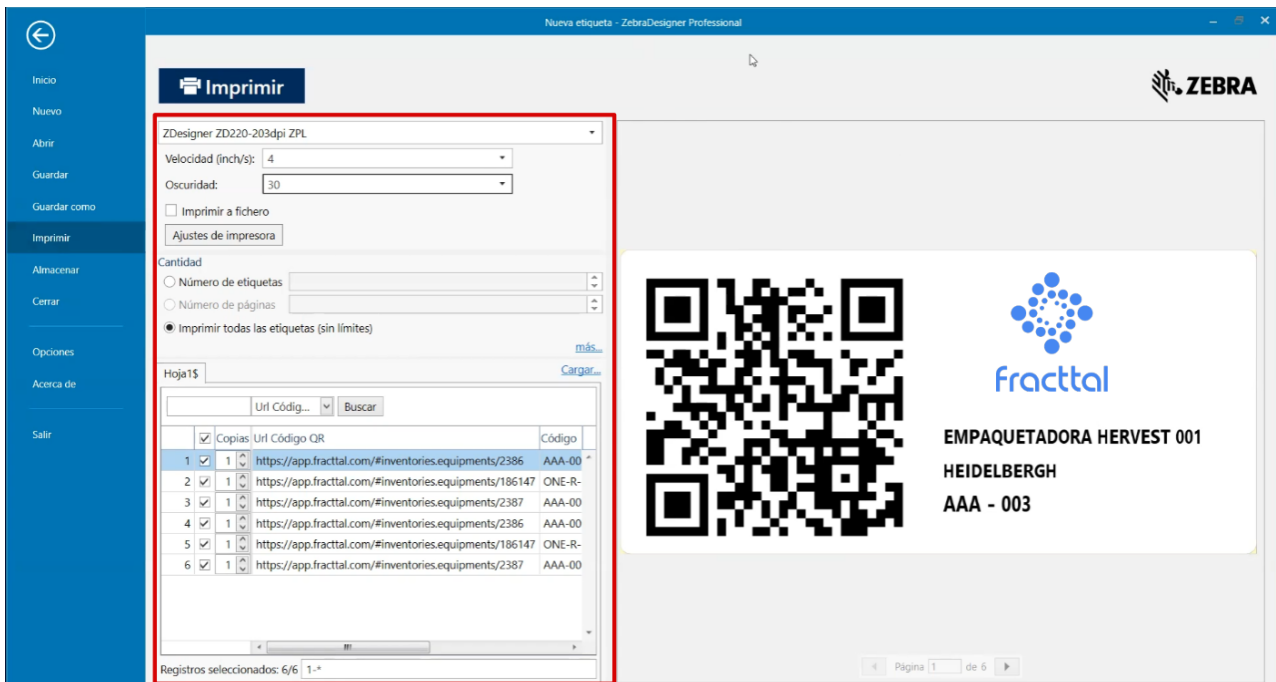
Nueva etiqueta - ZebraDesigner Professional

Inicio
Nuevo
Abrir
Guardar
Guardar como
Imprimir
Almacenar
Cerrar
Opciones
Acerca de
Salir

Imprimir

ZEBRA

ZDesigner ZD220-203dpi ZPL
Velocidad (inch/s): 4
Oscuridad: 30
Imprimir a fichero
Ajustes de impresora
Cantidad
Número de etiquetas
Número de páginas
Imprimir todas las etiquetas (sin límites)
más...
Hoja1$
Cargar...
Url Códig...
Buscar

| | | Copias | Url Código QR | Código |
|---|---|---|---|---|
| 1 | ☑ | 1 | https://app.fracttal.com/#inventories.equipments/2386 | AAA-00 |
| 2 | ☑ | 1 | https://app.fracttal.com/#inventories.equipments/186147 | ONE-R- |
| 3 | ☑ | 1 | https://app.fracttal.com/#inventories.equipments/2387 | AAA-00 |
| 4 | ☑ | 1 | https://app.fracttal.com/#inventories.equipments/2386 | AAA-00 |
| 5 | ☑ | 1 | https://app.fracttal.com/#inventories.equipments/186147 | ONE-R- |
| 6 | ☑ | 1 | https://app.fracttal.com/#inventories.equipments/2387 | AAA-00 |

Registros seleccionados: 6/6 1-*

fracttal
EMPAQUETADORA HERVEST 001
HEIDELBERGH
AAA - 003

Página 1 de 6